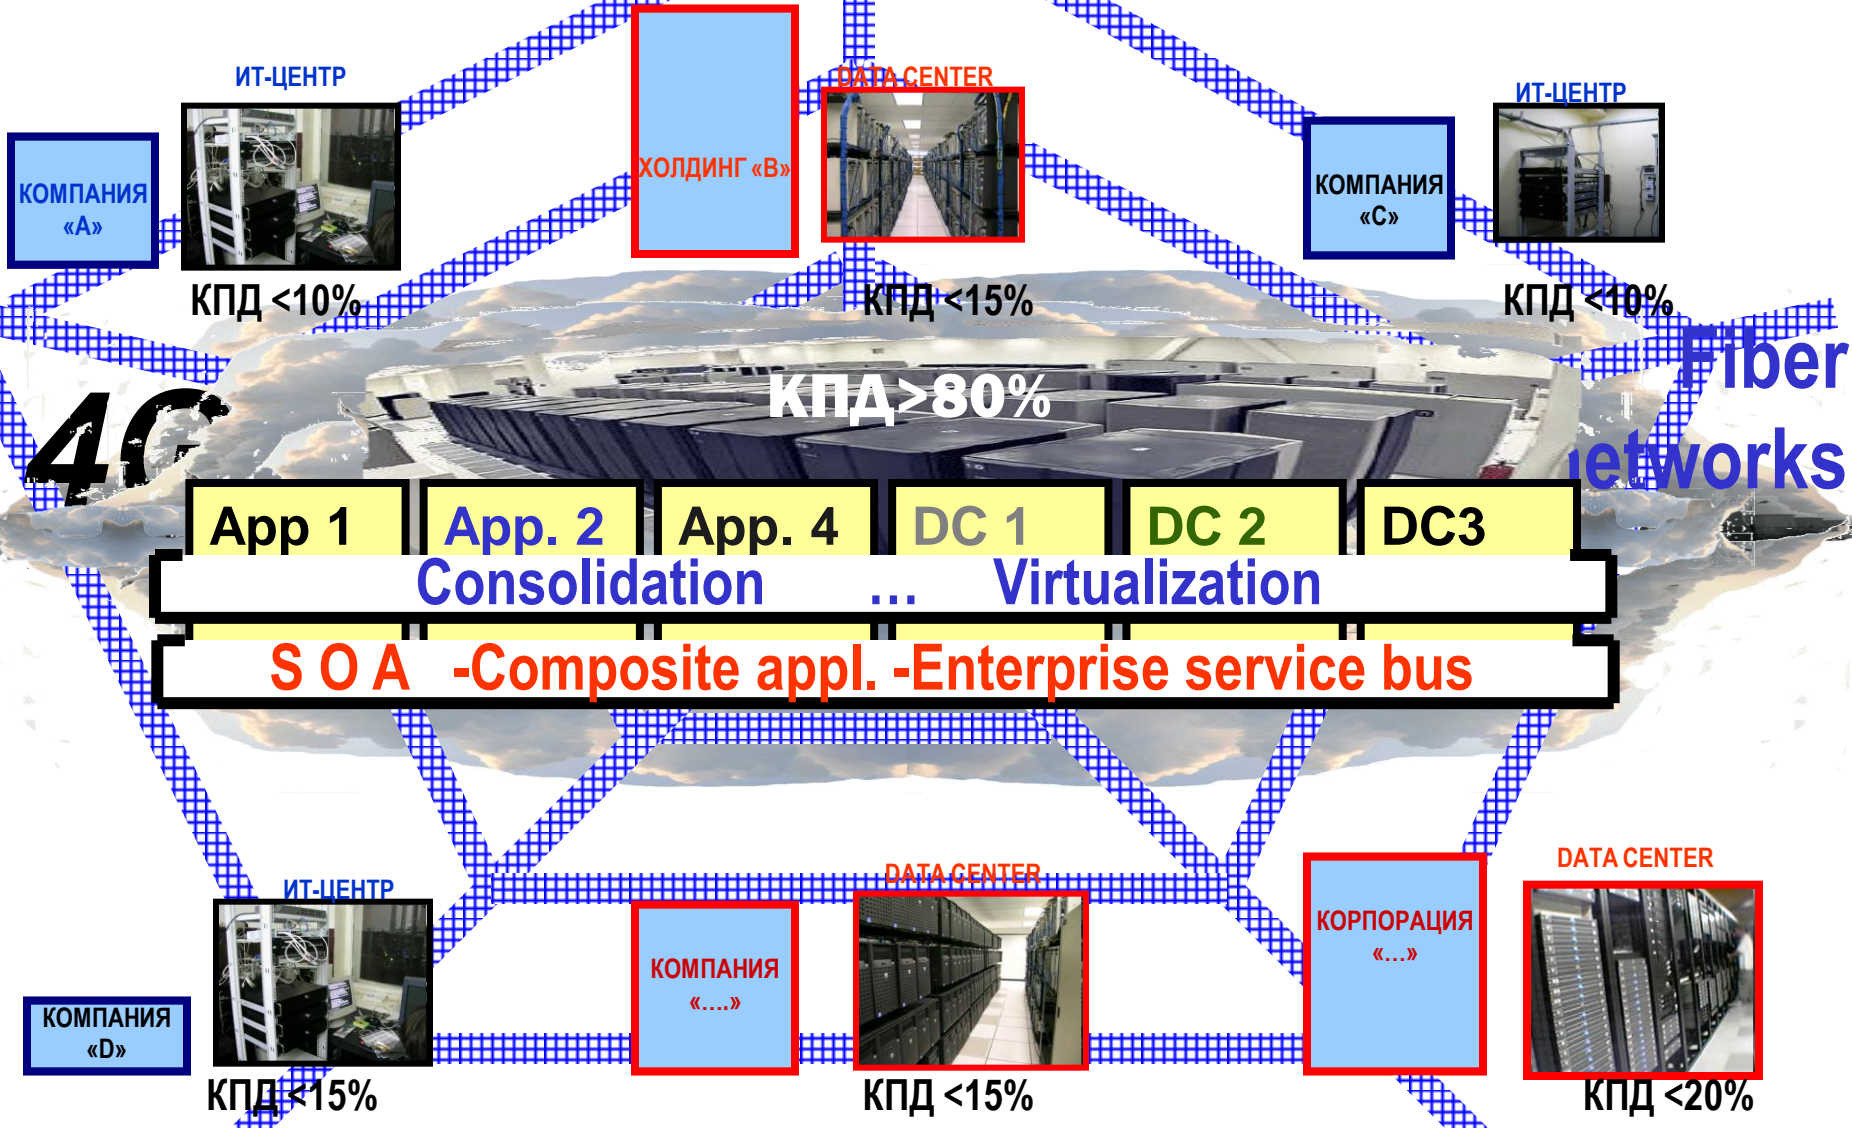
ИТ-ЦЕНТР

КОМПАНИЯ «А»

КПД <10%

ХОЛДИНГ «В»

DATA CENTER

КПД <15%

КОМПАНИЯ «С»

ИТ-ЦЕНТР

КПД <10%

Fiber

etworks

4G

КПД>80%

App 1 | App. 2 | App. 4 | DC 1 | DC 2 | DC3

Consolidation ... Virtualization

S O A -Composite appl. -Enterprise service bus

ИТ-ЦЕНТР

КОМПАНИЯ «D»

КПД <15%

КОМПАНИЯ «....»

DATA CENTER

КПД <15%

КОРПОРАЦИЯ «...»

DATA CENTER

КПД <20%